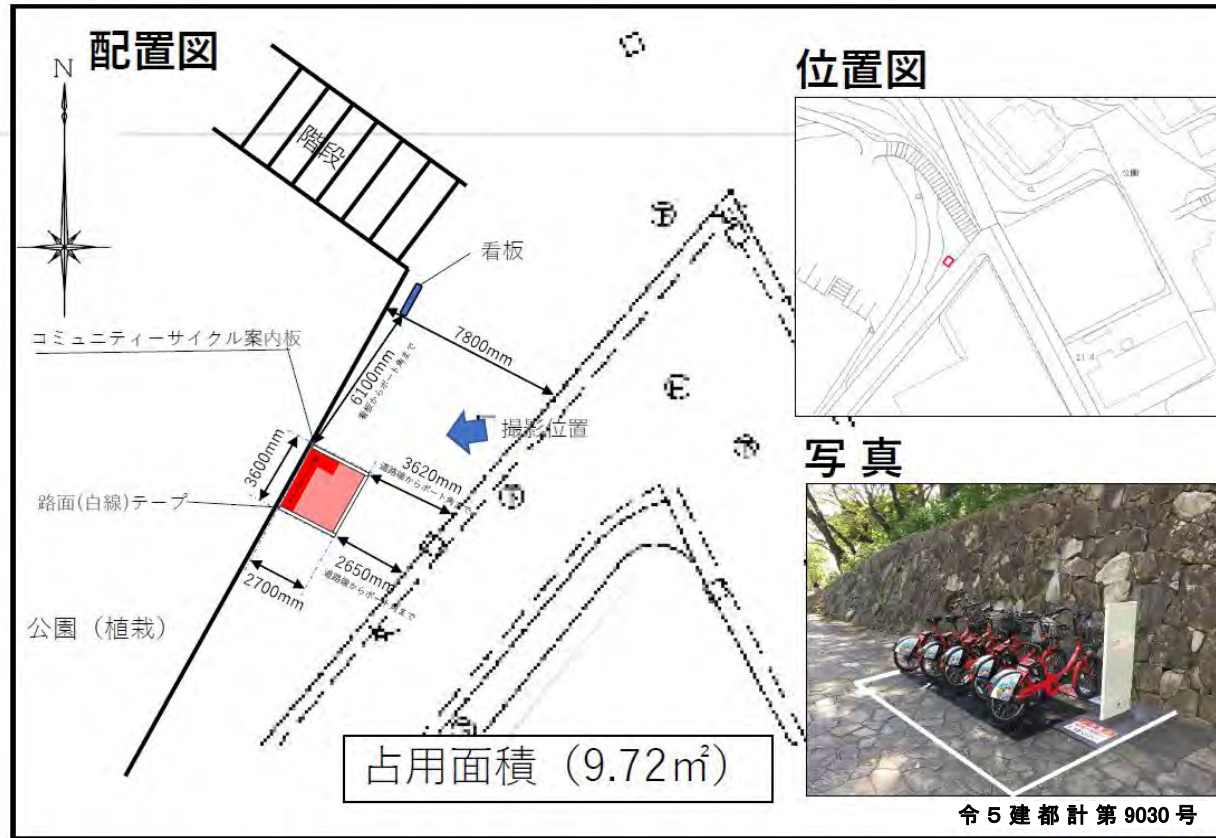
配置図

N

階段

看板

7800mm

コミュニティーサイクル案内板

6100mm
看板からポート角まで

撮影位置

3600mm

3620mm
道路端からポート角まで

路面(白線)テープ

2650mm
道路端からポート角まで

2700mm

公園(植栽)

占用面積(9.72㎡)

位置図

公園

写真

令5建都計第9030号